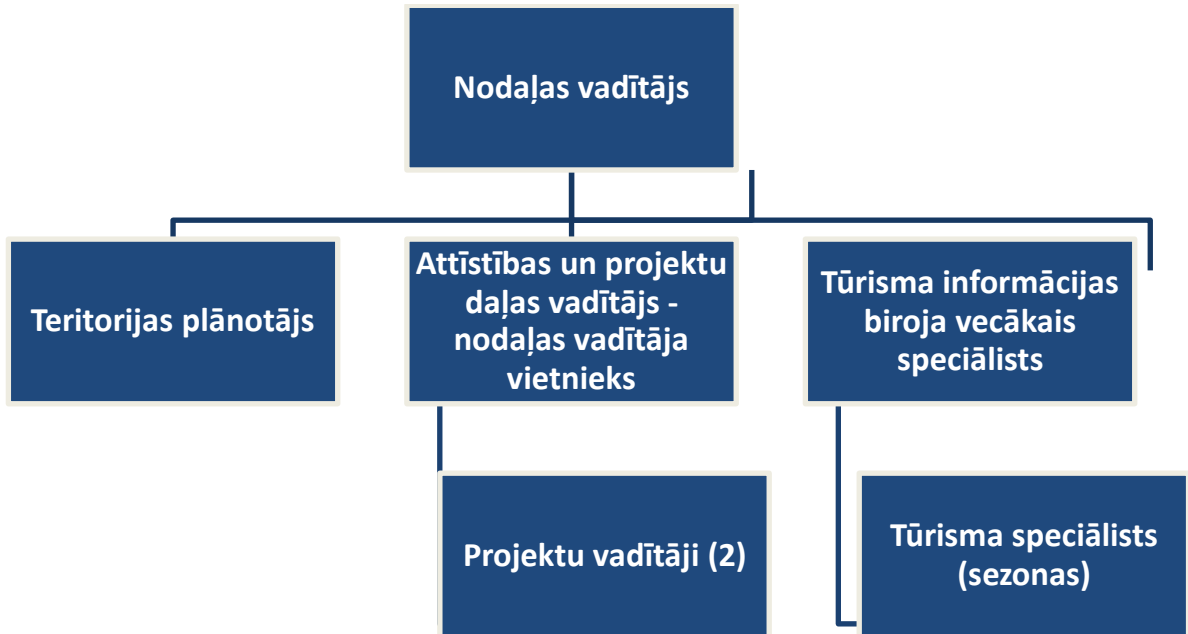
Nodaļas vadītājs

Teritorijas plānotājs

Attīstības un projektu daļas vadītājs - nodaļas vadītāja vietnieks

Tūrisma informācijas biroja vecākais speciālists

Projektu vadītāji (2)

Tūrisma speciālists (sezonas)